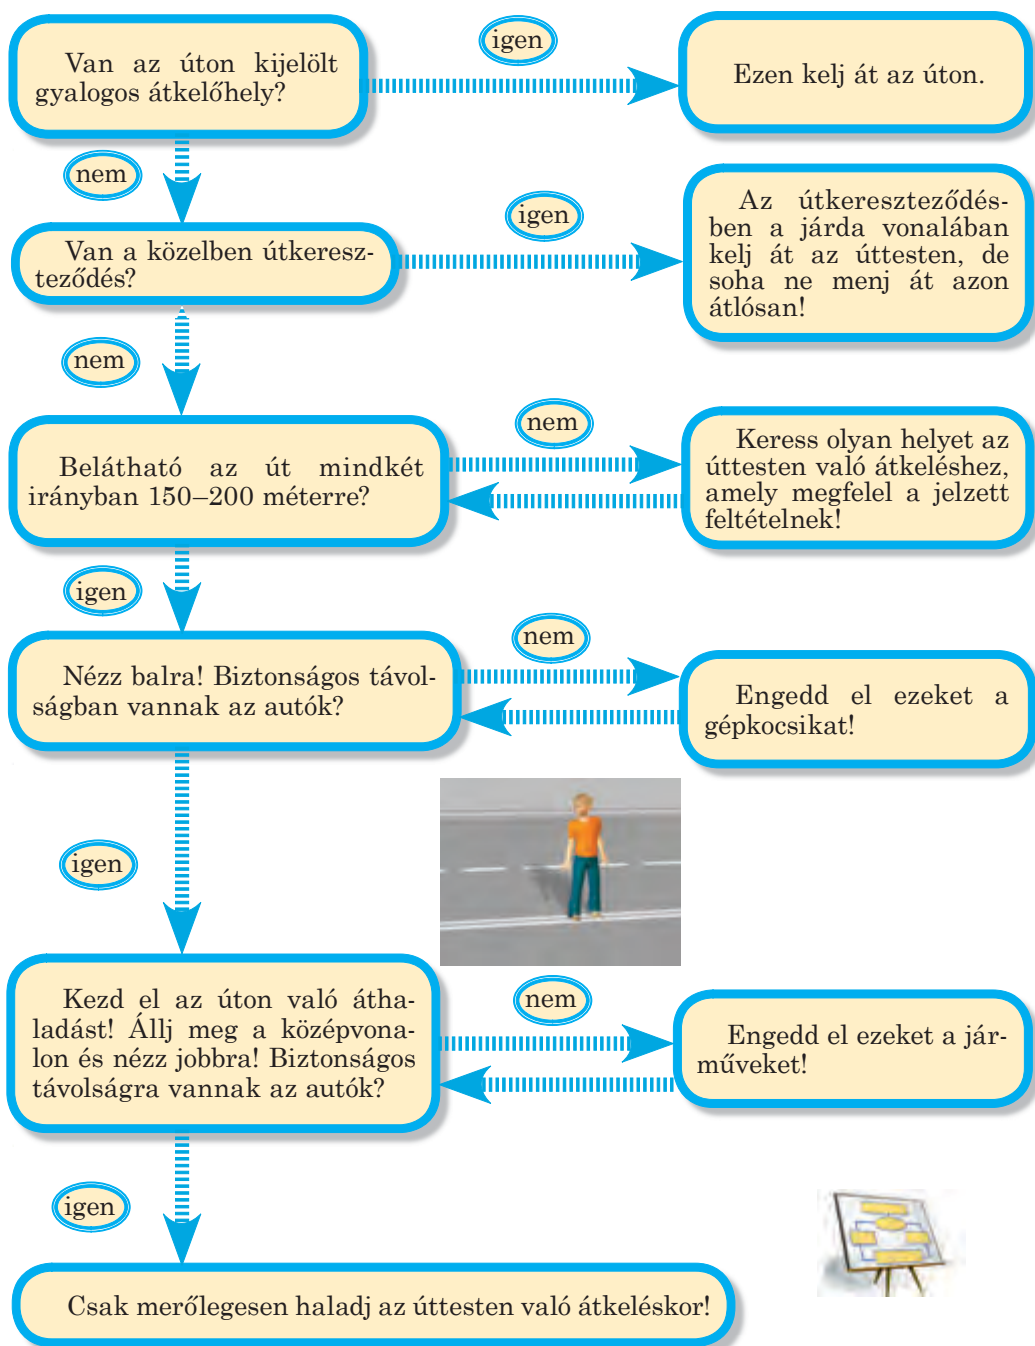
Van az úton kijelölt gyalogos átkelőhely?

igen

Ezen kelj át az úton.

nem

Van a közelben útkereszteződés?

igen

Az útkereszteződésben a járda vonalában kelj át az úttesten, de soha ne menj át azon átlósan!

nem

Belátható az út mindkét irányban 150–200 méterre?

nem

Keress olyan helyet az úttesten való átkeléshez, amely megfelel a jelzett feltételnek!

igen

Nézz balra! Biztonságos távolságban vannak az autók?

nem

Engedd el ezeket a gépkocsikat!

igen

Kezd el az úton való áthaladást! Állj meg a középvonalon és nézz jobbra! Biztonságos távolságra vannak az autók?

nem

Engedd el ezeket a járműveket!

igen

Csak merőlegesen haladj az úttesten való átkeléskor!